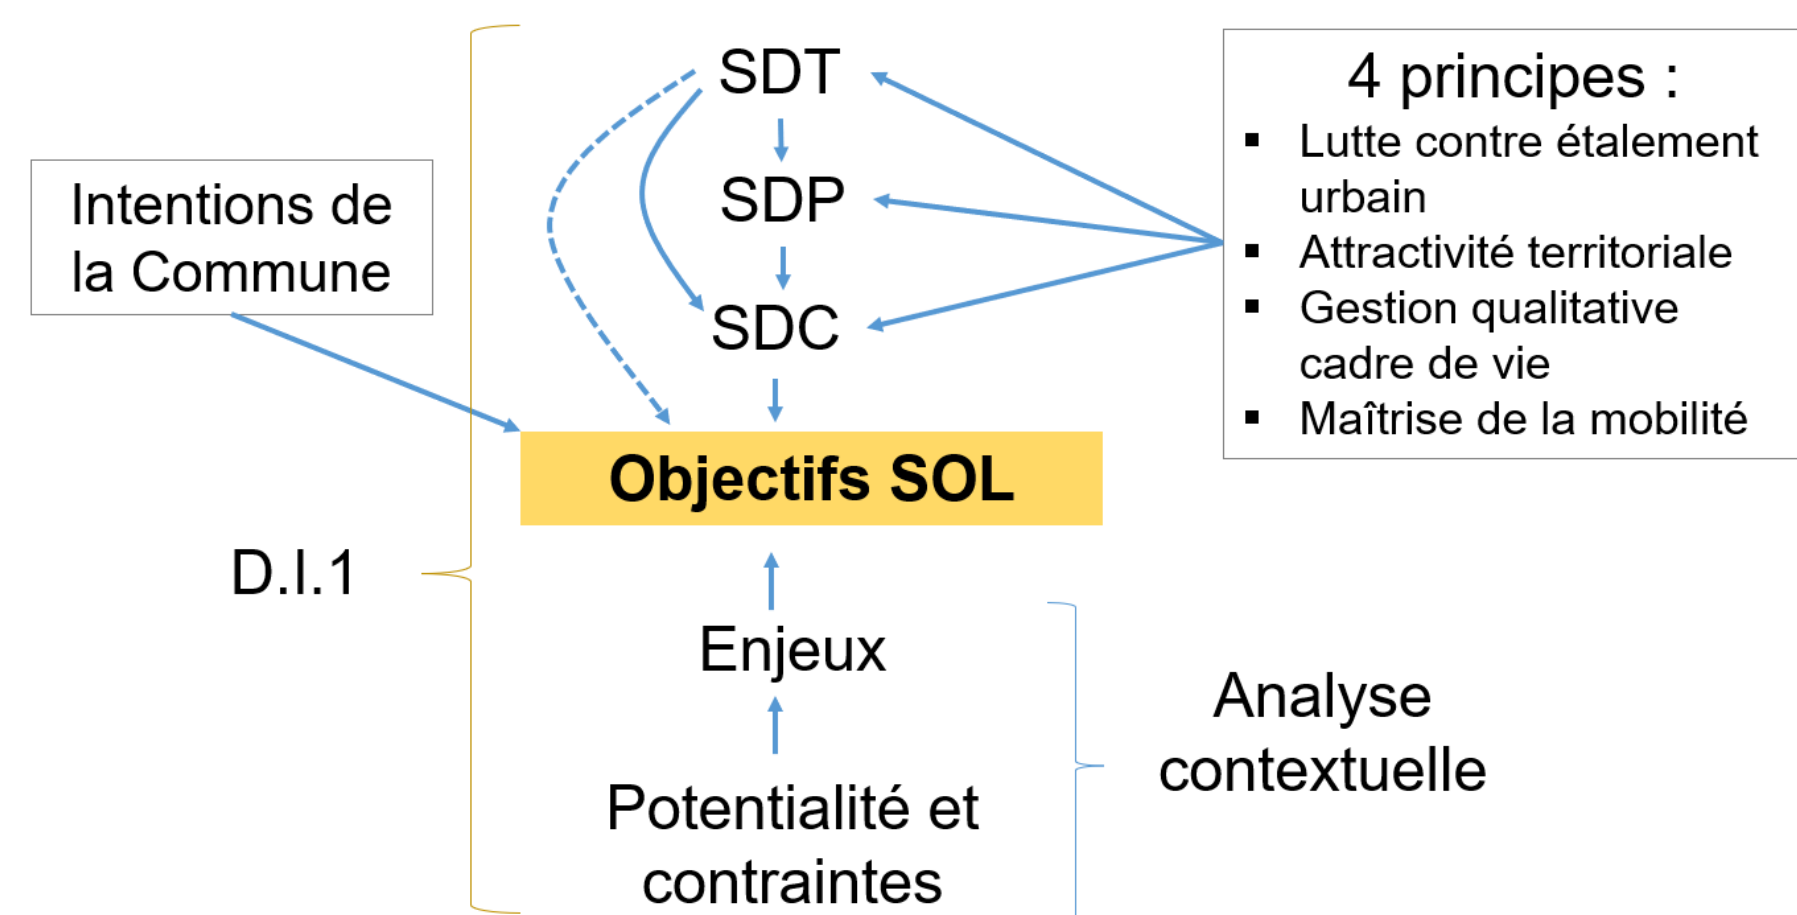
SDT

SDP

SDC

4 principes :
- Lutte contre étalement urbain
- Attractivité territoriale
- Gestion qualitative cadre de vie
- Maîtrise de la mobilité

Intentions de la Commune

Objectifs SOL

D.I.1

Enjeux

Potentialité et contraintes

Analyse contextuelle